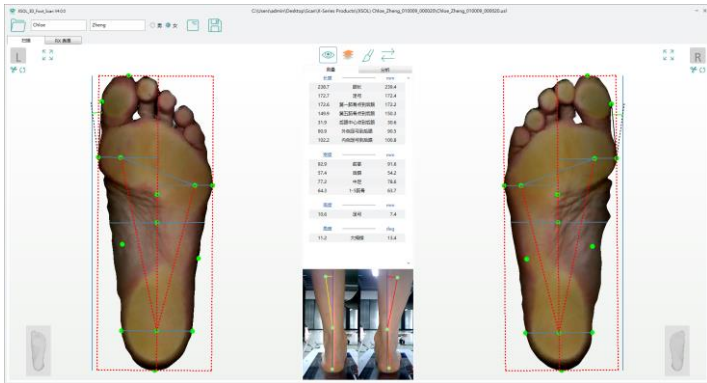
ISOL_3D_Foot_Scan V4.0.0

C:\Users\admin\Desktop\Scan\X-Series Products\ISOL\ Chloe_Zheng_010009_000020\Chloe_Zheng_010009_000020.scl

Chloe

Zheng

男 女

扫描

3D 测量

L

R

测量

分析

长度

mm

230.7 脚长 228.4

172.7 足弓 172.4

172.6 第一跖趾关节长度 172.2

149.6 第五跖趾关节长度 150.3

31.9 后跟中心点长度 30.6

90.0 外侧足弓长度 90.3

102.2 内侧足弓长度 100.8

围度

mm

92.0 脚宽 91.8

57.4 跟宽 54.2

77.2 中宽 78.6

64.3 1/3跖宽 63.7

高度

mm

10.0 足弓 7.4

角度

deg

11.2 大拇指 13.4